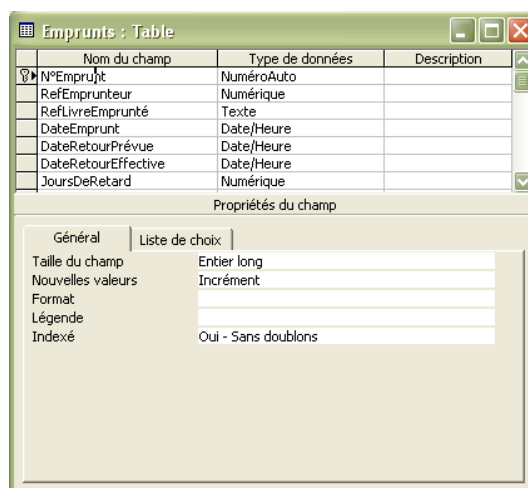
Emprunts : Table

| Nom du champ | Type de données | Description |
|---|---|---|
| N°Emprunt | NuméroAuto | |
| RefEmprunteur | Numérique | |
| RefLivreEmprunté | Texte | |
| DateEmprunt | Date/Heure | |
| DateRetourPrévue | Date/Heure | |
| DateRetourEffective | Date/Heure | |
| JoursDeRetard | Numérique | |

Propriétés du champ

Général | Liste de choix

| | |
|---|---|
| Taille du champ | Entier long |
| Nouvelles valeurs | Incrément |
| Format | |
| Légende | |
| Indexé | Oui - Sans doublons |